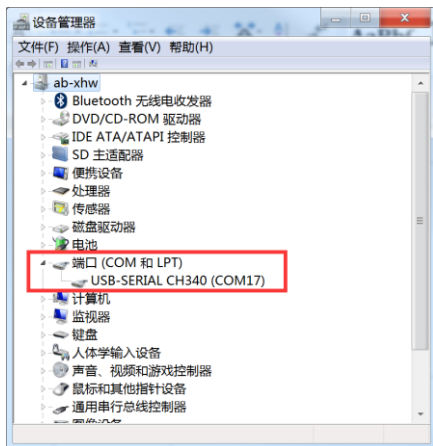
设备管理器

文件(F) 操作(A) 查看(V) 帮助(H)

ab-xhw
Bluetooth 无线电收发器
DVD/CD-ROM 驱动器
IDE ATA/ATAPI 控制器
SD 主适配器
便携设备
处理器
传感器
磁盘驱动器
电池
端口 (COM 和 LPT)
USB-SERIAL CH340 (COM17)
计算机
监视器
键盘
人体学输入设备
声音、视频和游戏控制器
鼠标和其他指针设备
通用串行总线控制器
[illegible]